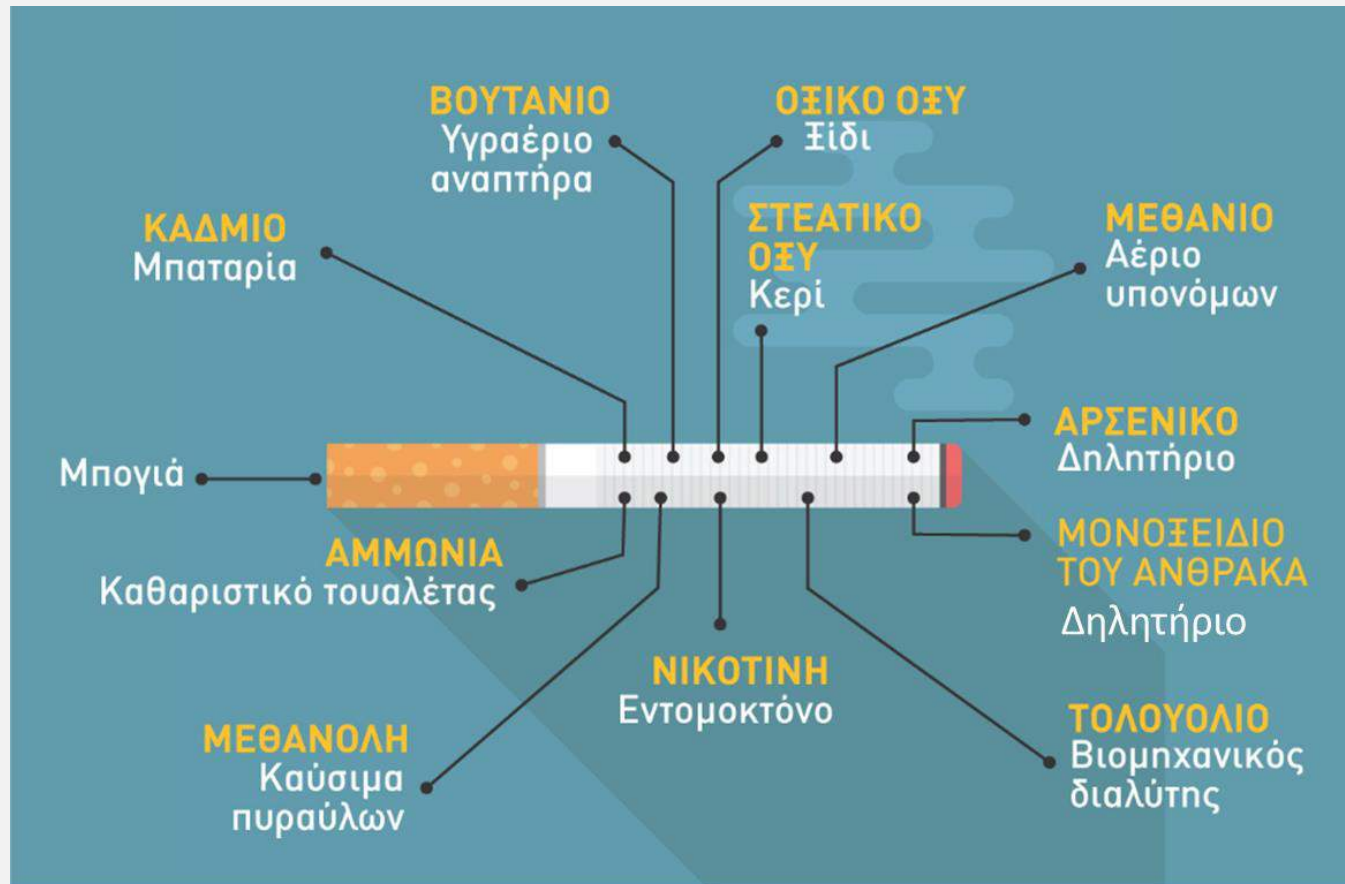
ΒΟΥΤΑΝΙΟ
Υγραέριο αναπτήρα

ΟΞΙΚΟ ΟΞΥ
Ξίδι

ΚΑΔΜΙΟ
Μπαταρία

ΣΤΕΑΤΙΚΟ ΟΞΥ
Κερί

ΜΕΘΑΝΙΟ
Αέριο υπονόμων

Μπογιά

ΑΡΣΕΝΙΚΟ
Δηλητήριο

ΑΜΜΩΝΙΑ
Καθαριστικό τουαλέτας

ΜΟΝΟΞΕΙΔΙΟ ΤΟΥ ΑΝΘΡΑΚΑ
Δηλητήριο

ΝΙΚΟΤΙΝΗ
Εντομοκτόνο

ΜΕΘΑΝΟΛΗ
Καύσιμα πυραύλων

ΤΟΛΟΥΟΛΙΟ
Βιομηχανικός διαλύτης